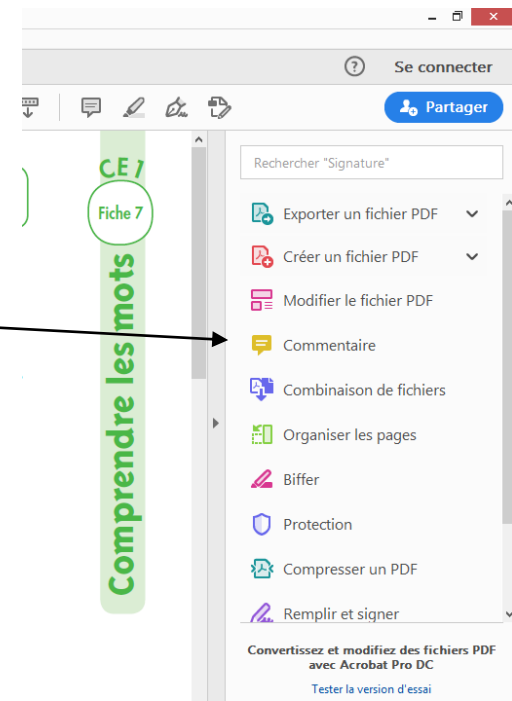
Se connecter

Partager

CE1

Fiche 7

Comprendre les mots

Rechercher "Signature"

Exporter un fichier PDF

Créer un fichier PDF

Modifier le fichier PDF

Commentaire

Combinaison de fichiers

Organiser les pages

Biffer

Protection

Compresser un PDF

Remplir et signer

Convertissez et modifiez des fichiers PDF avec Acrobat Pro DC

Tester la version d'essai